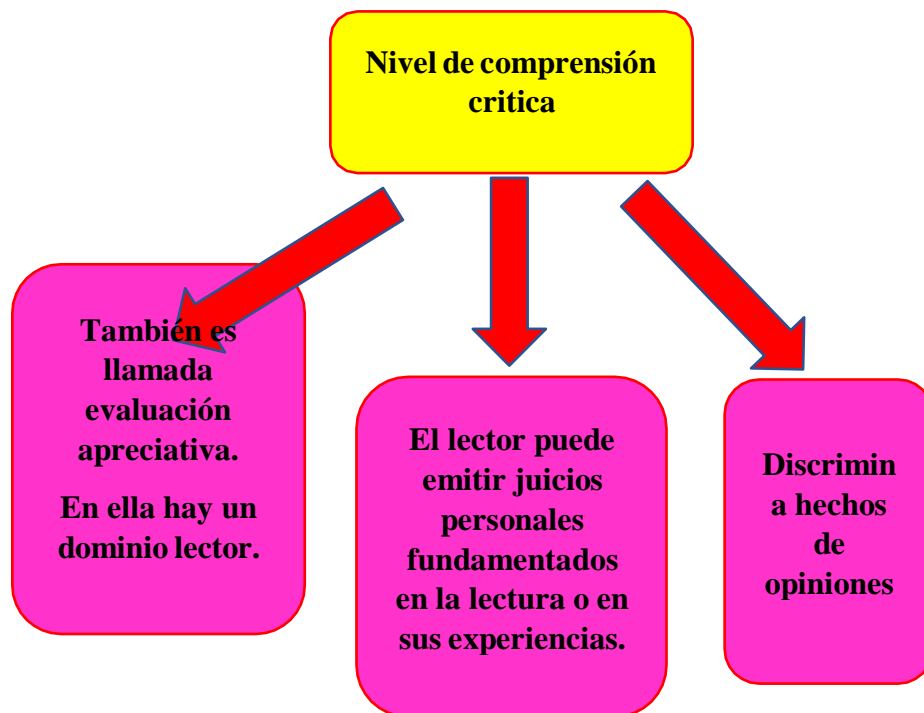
Nivel de comprensión critica

También es llamada evaluación apreciativa.

En ella hay un dominio lector.

El lector puede emitir juicios personales fundamentados en la lectura o en sus experiencias.

Discrimin a hechos de opiniones